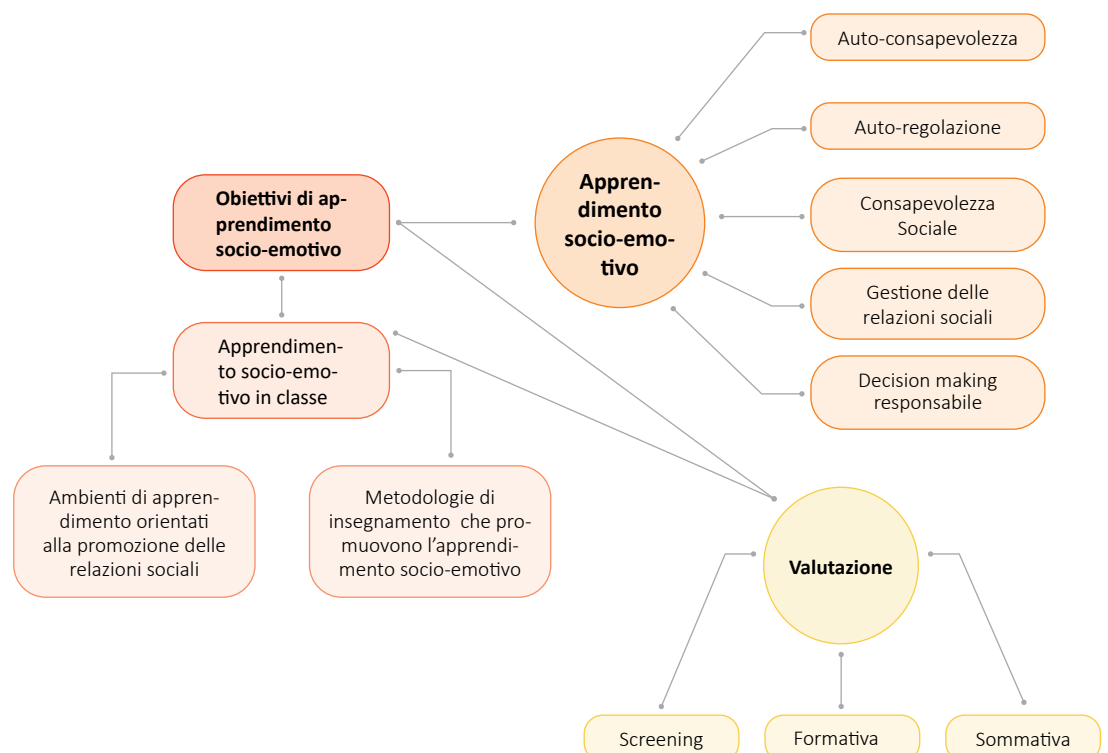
Obiettivi di apprendimento socio-emotivo

Apprendimento socio-emotivo

Auto-consapevolezza

Auto-regolazione

Consapevolezza Sociale

Gestione delle relazioni sociali

Decision making responsabile

Apprendimento socio-emotivo in classe

Ambienti di apprendimento orientati alla promozione delle relazioni sociali

Metodologie di insegnamento che promuovono l'apprendimento socio-emotivo

Valutazione

Screening

Formativa

Sommativa